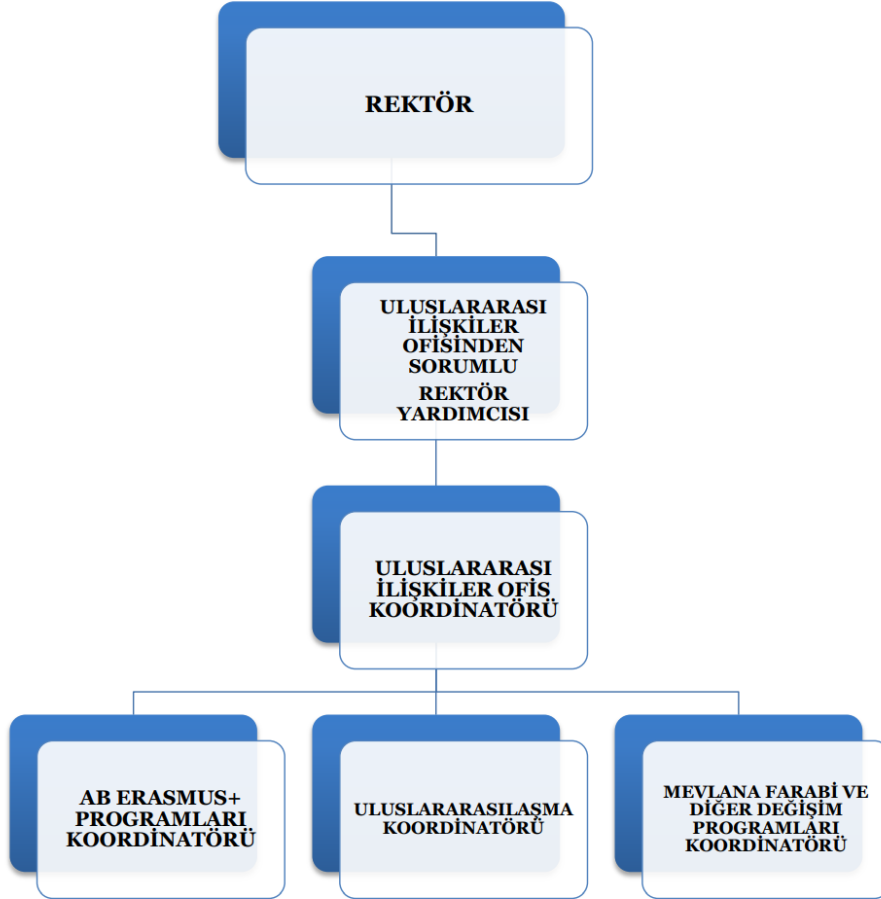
REKTÖR

ULUSLARARASI İLİŞKİLER OFİSİNDEN SORUMLU
REKTÖR YARDIMCISI

ULUSLARARASI İLİŞKİLER OFİS KOORDİNATÖRÜ

AB ERASMUS+ PROGRAMLARI KOORDİNATÖRÜ

ULUSLARARASILAŞMA KOORDİNATÖRÜ

MEVLANA FARABİ VE DİĞER DEĞİŞİM PROGRAMLARI KOORDİNATÖRÜ